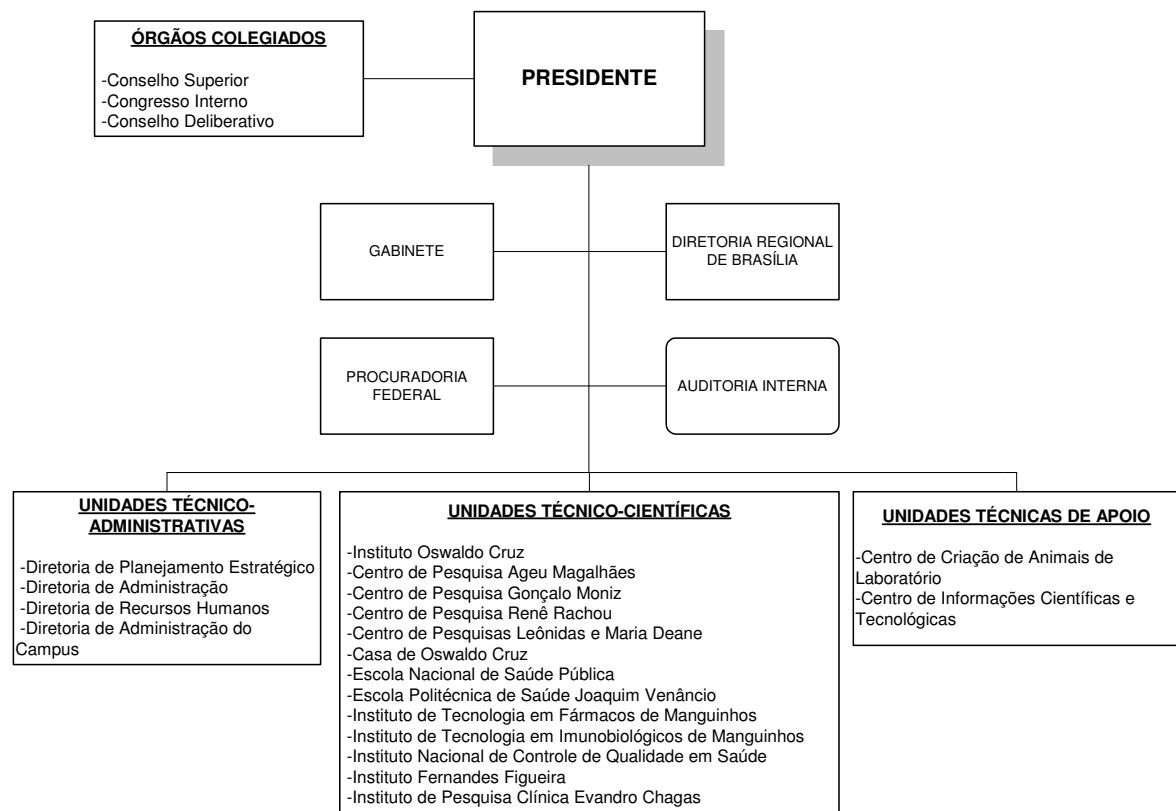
ÓRGÃOS COLEGIADOS

-Conselho Superior
-Congresso Interno
-Conselho Deliberativo

PRESIDENTE

GABINETE

DIRETORIA REGIONAL DE BRASÍLIA

PROCURADORIA FEDERAL

AUDITORIA INTERNA

UNIDADES TÉCNICO-ADMINISTRATIVAS

-Diretoria de Planejamento Estratégico
-Diretoria de Administração
-Diretoria de Recursos Humanos
-Diretoria de Administração do Campus

UNIDADES TÉCNICO-CIENTÍFICAS

-Instituto Oswaldo Cruz
-Centro de Pesquisa Ageu Magalhães
-Centro de Pesquisa Gonçalo Moniz
-Centro de Pesquisa Renê Rachou
-Centro de Pesquisas Leônidas e Maria Deane
-Casa de Oswaldo Cruz
-Escola Nacional de Saúde Pública
-Escola Politécnica de Saúde Joaquim Venâncio
-Instituto de Tecnologia em Fármacos de Manguinhos
-Instituto de Tecnologia em Imunobiológicos de Manguinhos
-Instituto Nacional de Controle de Qualidade em Saúde
-Instituto Fernandes Figueira
-Instituto de Pesquisa Clínica Evandro Chagas

UNIDADES TÉCNICAS DE APOIO

-Centro de Criação de Animais de Laboratório
-Centro de Informações Científicas e Tecnológicas